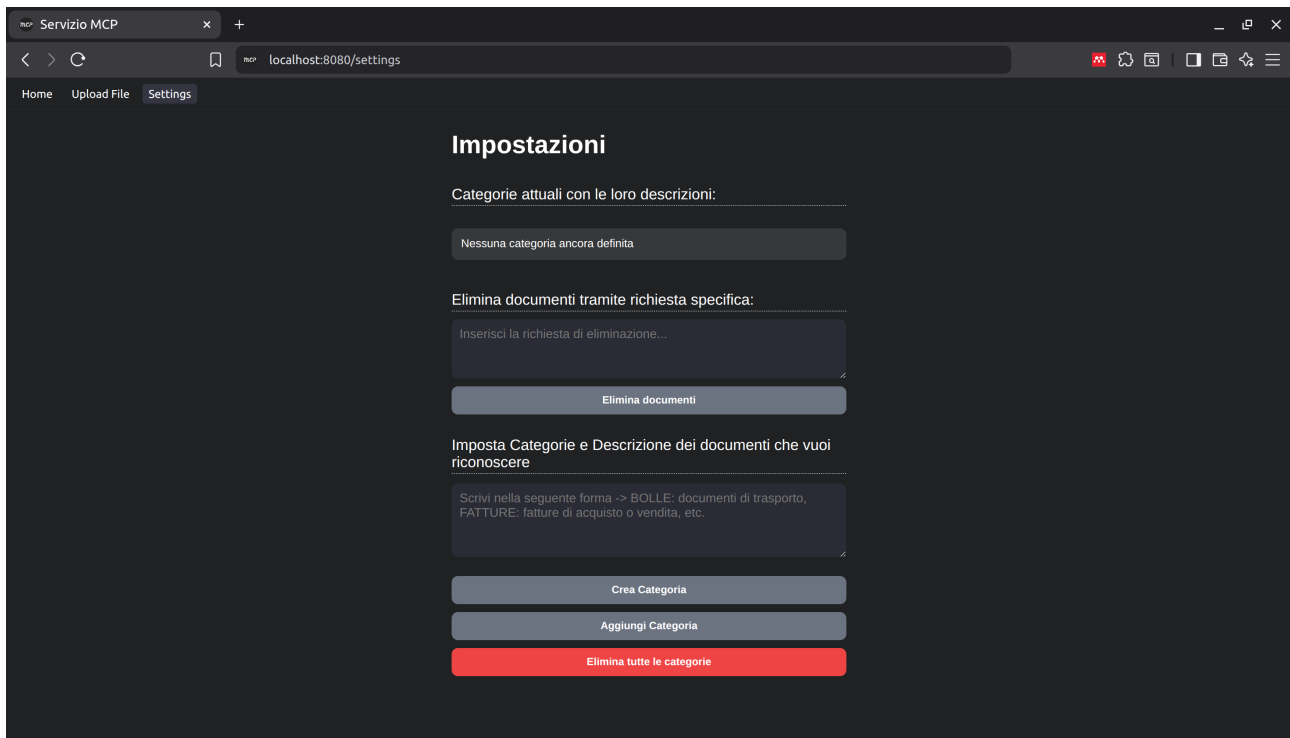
MCP Servizio MCP ×

MCP localhost:8080/settings

Home Upload File Settings

Impostazioni

Categorie attuali con le loro descrizioni:

Nessuna categoria ancora definita

Elimina documenti tramite richiesta specifica:

Inserisci la richiesta di eliminazione...

Elimina documenti

Imposta Categorie e Descrizione dei documenti che vuoi riconoscere

Scrivi nella seguente forma -> BOLLE: documenti di trasporto, FATTURE: fatture di acquisto o vendita, etc.

Crea Categoria

Aggiungi Categoria

Elimina tutte le categorie